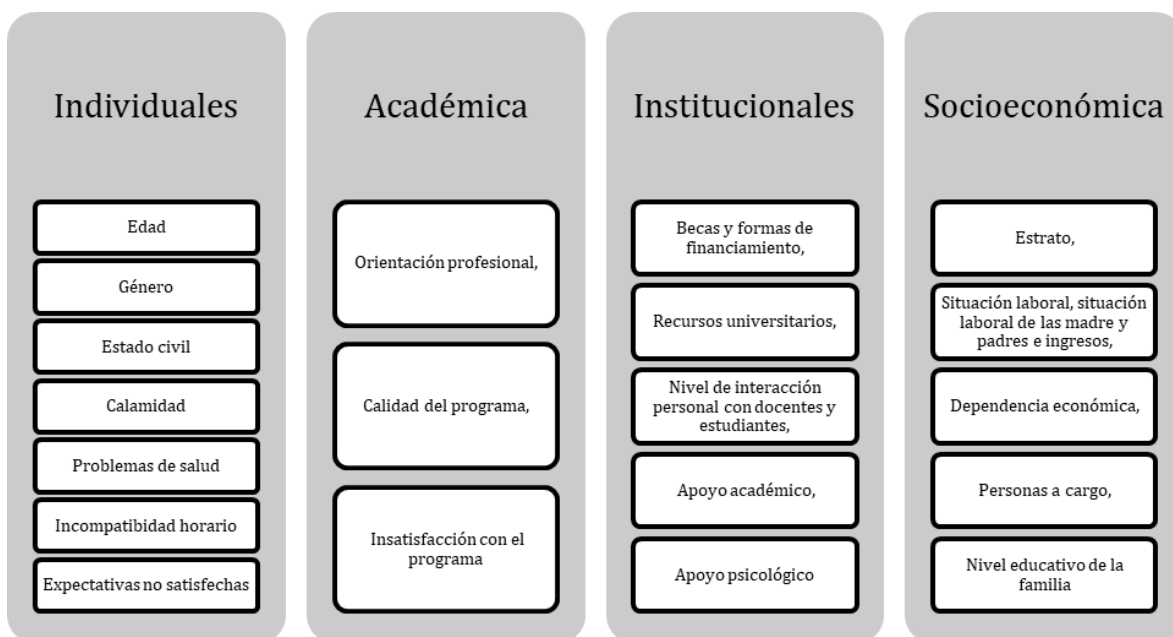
Individuales

Edad

Género

Estado civil

Calamidad

Problemas de salud

Incompatibidad horario

Expectativas no satisfechas

Académica

Orientación profesional,

Calidad del programa,

Insatisfacción con el programa

Institucionales

Becas y formas de financiamiento,

Recursos universitarios,

Nivel de interacción personal con docentes y estudiantes,

Apoyo académico,

Apoyo psicológico

Socioeconómica

Estrato,

Situación laboral, situación laboral de las madre y padres e ingresos,

Dependencia económica,

Personas a cargo,

Nivel educativo de la familia